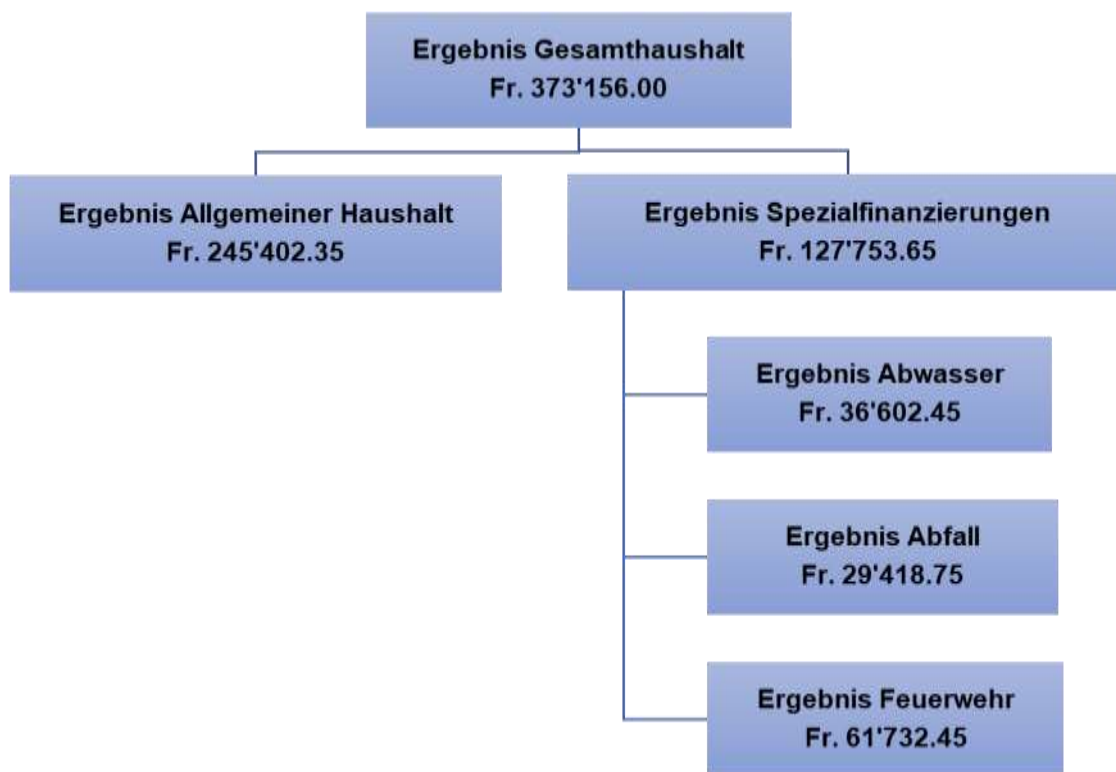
Ergebnis Gesamthaushalt
Fr. 373'156.00

Ergebnis Allgemeiner Haushalt
Fr. 245'402.35

Ergebnis Spezialfinanzierungen
Fr. 127'753.65

Ergebnis Abwasser
Fr. 36'602.45

Ergebnis Abfall
Fr. 29'418.75

Ergebnis Feuerwehr
Fr. 61'732.45